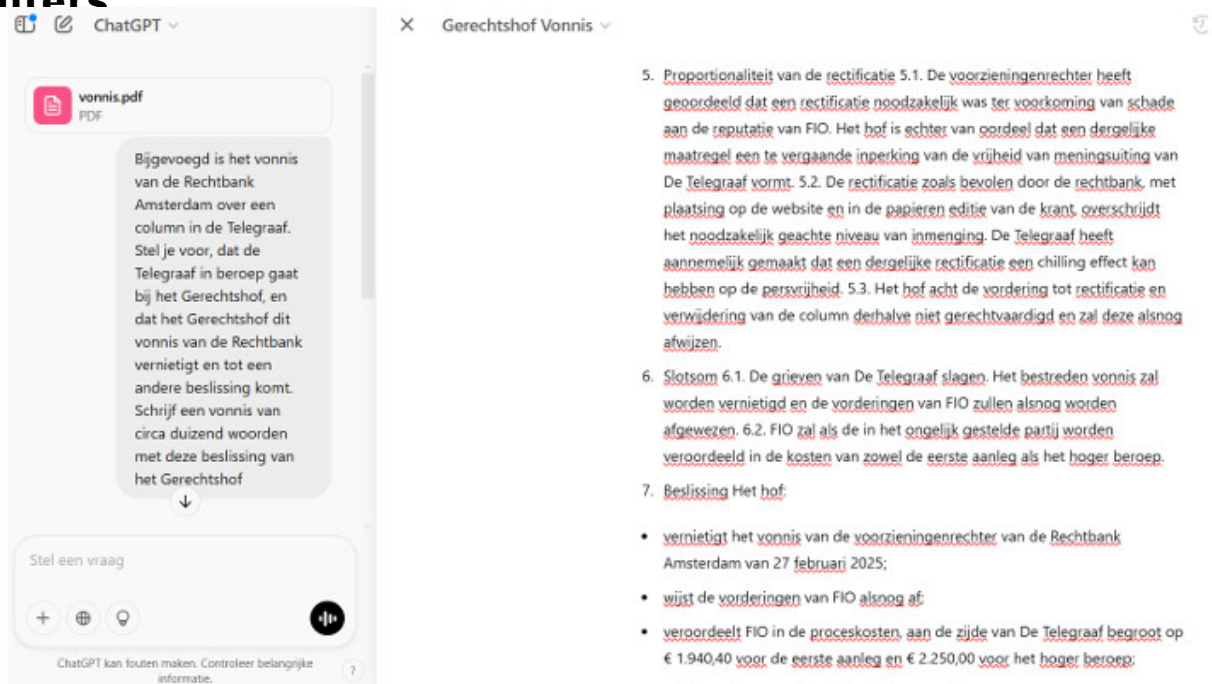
ChatGPT

vonnis.pdf
PDF

Bijgevoegd is het vonnis van de Rechtbank Amsterdam over een column in de Telegraaf. Stel je voor, dat de Telegraaf in beroep gaat bij het Gerechtshof, en dat het Gerechtshof dit vonnis van de Rechtbank vernietigt en tot een andere beslissing komt. Schrijf een vonnis van circa duizend woorden met deze beslissing van het Gerechtshof

Stel een vraag

ChatGPT kan fouten maken. Controleer belangrijke informatie.

?

Gerechtshof Vonnis

5. Proportionaliteit van de rectificatie 5.1. De voorzieningenrechter heeft geoordeeld dat een rectificatie noodzakelijk was ter voorkoming van schade aan de reputatie van FIO. Het hof is echter van oordeel dat een dergelijke maatregel een te vergaande inperking van de vrijheid van meningsuiting van De Telegraaf vormt. 5.2. De rectificatie zoals bevolen door de rechtbank, met plaatsing op de website en in de papieren editie van de krant, overschrijdt het noodzakelijk geachte niveau van inmenging. De Telegraaf heeft aannemelijk gemaakt dat een dergelijke rectificatie een chilling effect kan hebben op de persvrijheid. 5.3. Het hof acht de vordering tot rectificatie en verwijdering van de column derhalve niet gerechtvaardigd en zal deze alsnog afwijzen.

6. Slotsom 6.1. De grieven van De Telegraaf slagen. Het bestreden vonnis zal worden vernietigd en de vorderingen van FIO zullen alsnog worden afgewezen. 6.2. FIO zal als de in het ongelijk gestelde partij worden veroordeeld in de kosten van zowel de eerste aanleg als het hoger beroep.

7. Beslissing Het hof:

• vernietigt het vonnis van de voorzieningenrechter van de Rechtbank Amsterdam van 27 februari 2025;

• wijst de vorderingen van FIO alsnog af;

• veroordeelt FIO in de proceskosten, aan de zijde van De Telegraaf begroot op € 1.940,40 voor de eerste aanleg en € 2.250,00 voor het hoger beroep;